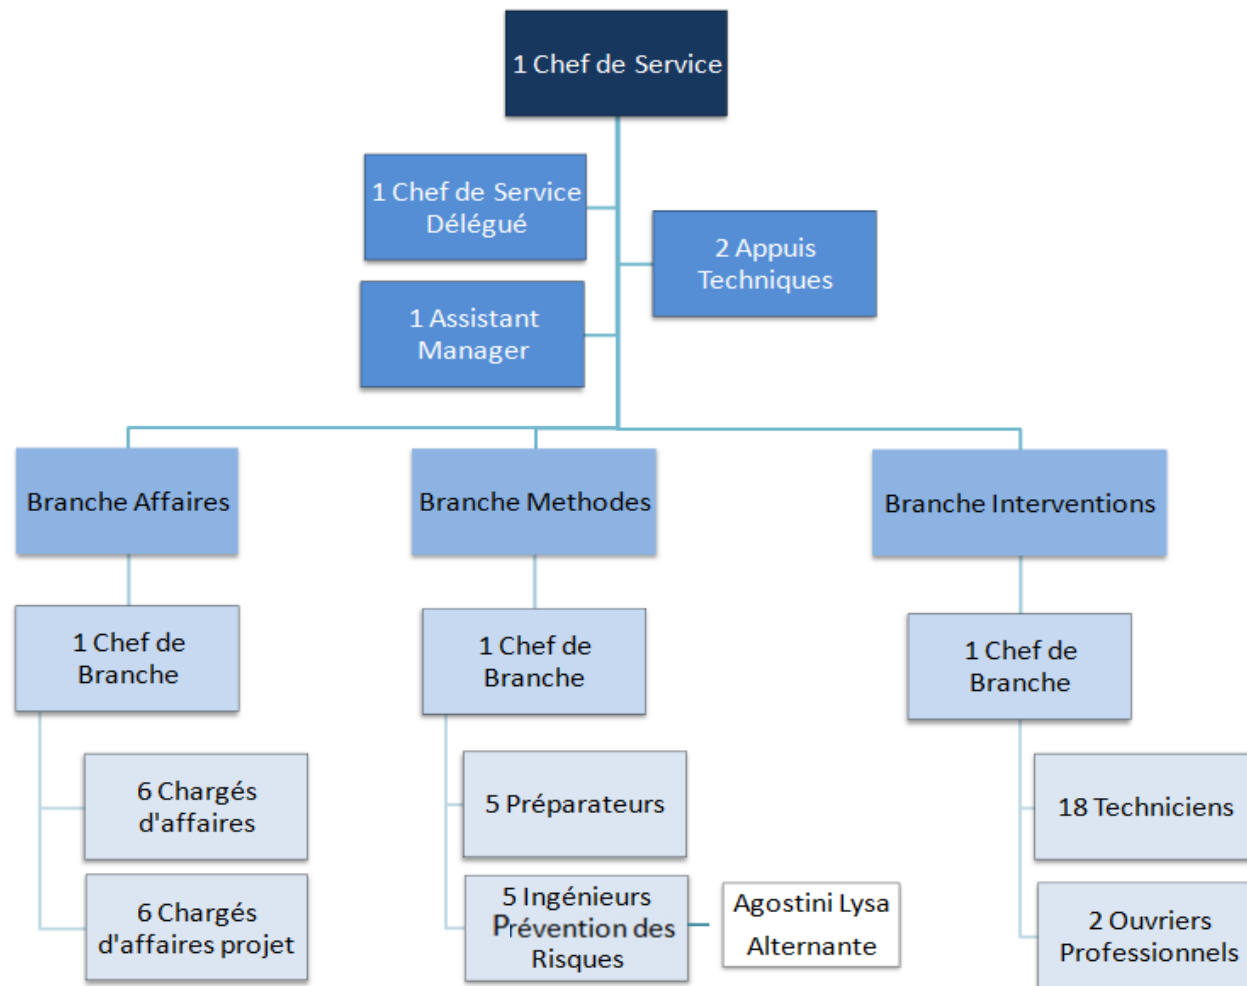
1 Chef de Service

1 Chef de Service Délégué

2 Appuis Techniques

1 Assistant Manager

Branche Affaires

Branche Methodes

Branche Interventions

1 Chef de Branche

1 Chef de Branche

1 Chef de Branche

6 Chargés d'affaires

6 Chargés d'affaires projet

5 Préparateurs

5 Ingénieurs Prévention des Risques

Agostini Lysa Alternante

18 Techniciens

2 Ouvriers Professionnels